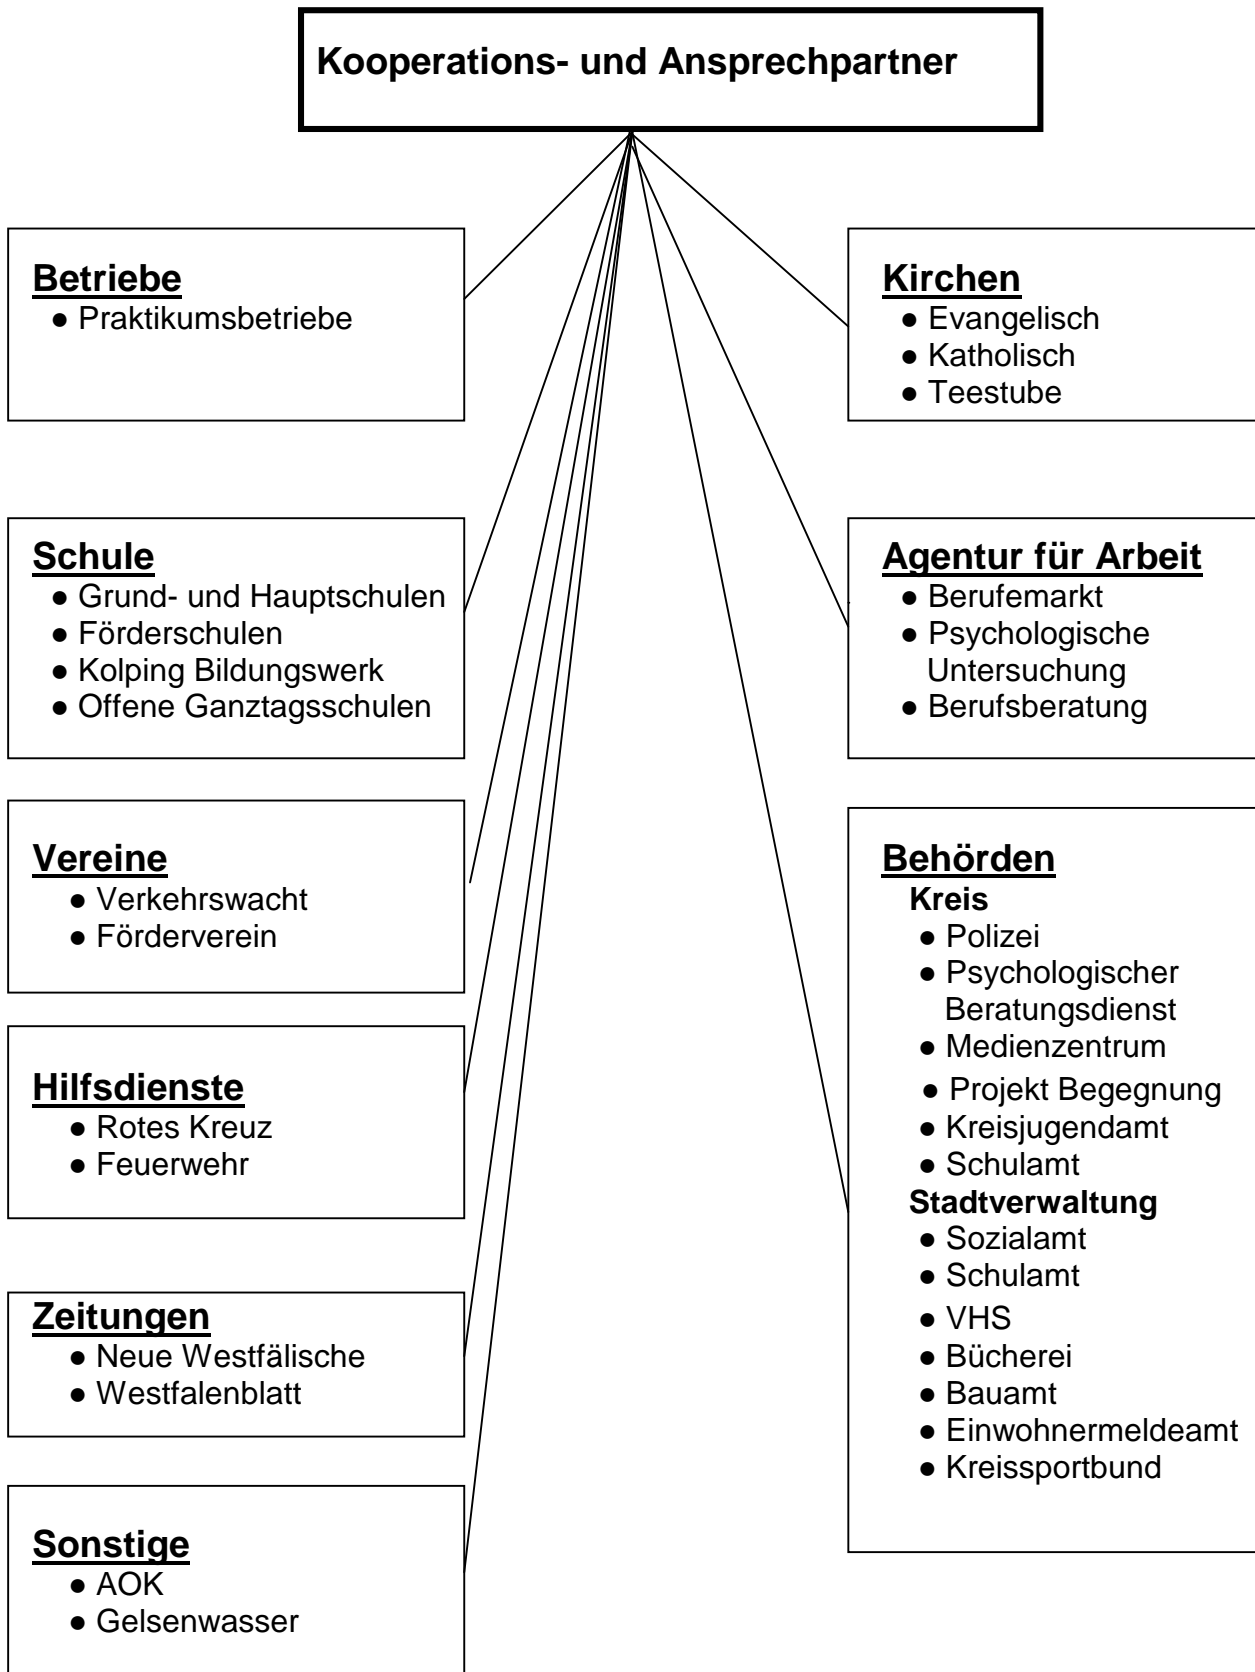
Kooperations- und Ansprechpartner

Betriebe
- Praktikumsbetriebe

Schule
- Grund- und Hauptschulen
- Förderschulen
- Kolping Bildungswerk
- Offene Ganztagsschulen

Vereine
- Verkehrswacht
- Förderverein

Hilfsdienste
- Rotes Kreuz
- Feuerwehr

Zeitungen
- Neue Westfälische
- Westfalenblatt

Sonstige
- AOK
- Gelsenwasser

Kirchen
- Evangelisch
- Katholisch
- Teestube

Agentur für Arbeit
- Berufemarkt
- Psychologische Untersuchung
- Berufsberatung

Behörden
Kreis
- Polizei
- Psychologischer Beratungsdienst
- Medienzentrum
- Projekt Begegnung
- Kreisjugendamt
- Schulamt
Stadtverwaltung
- Sozialamt
- Schulamt
- VHS
- Bücherei
- Bauamt
- Einwohnermeldeamt
- Kreissportbund